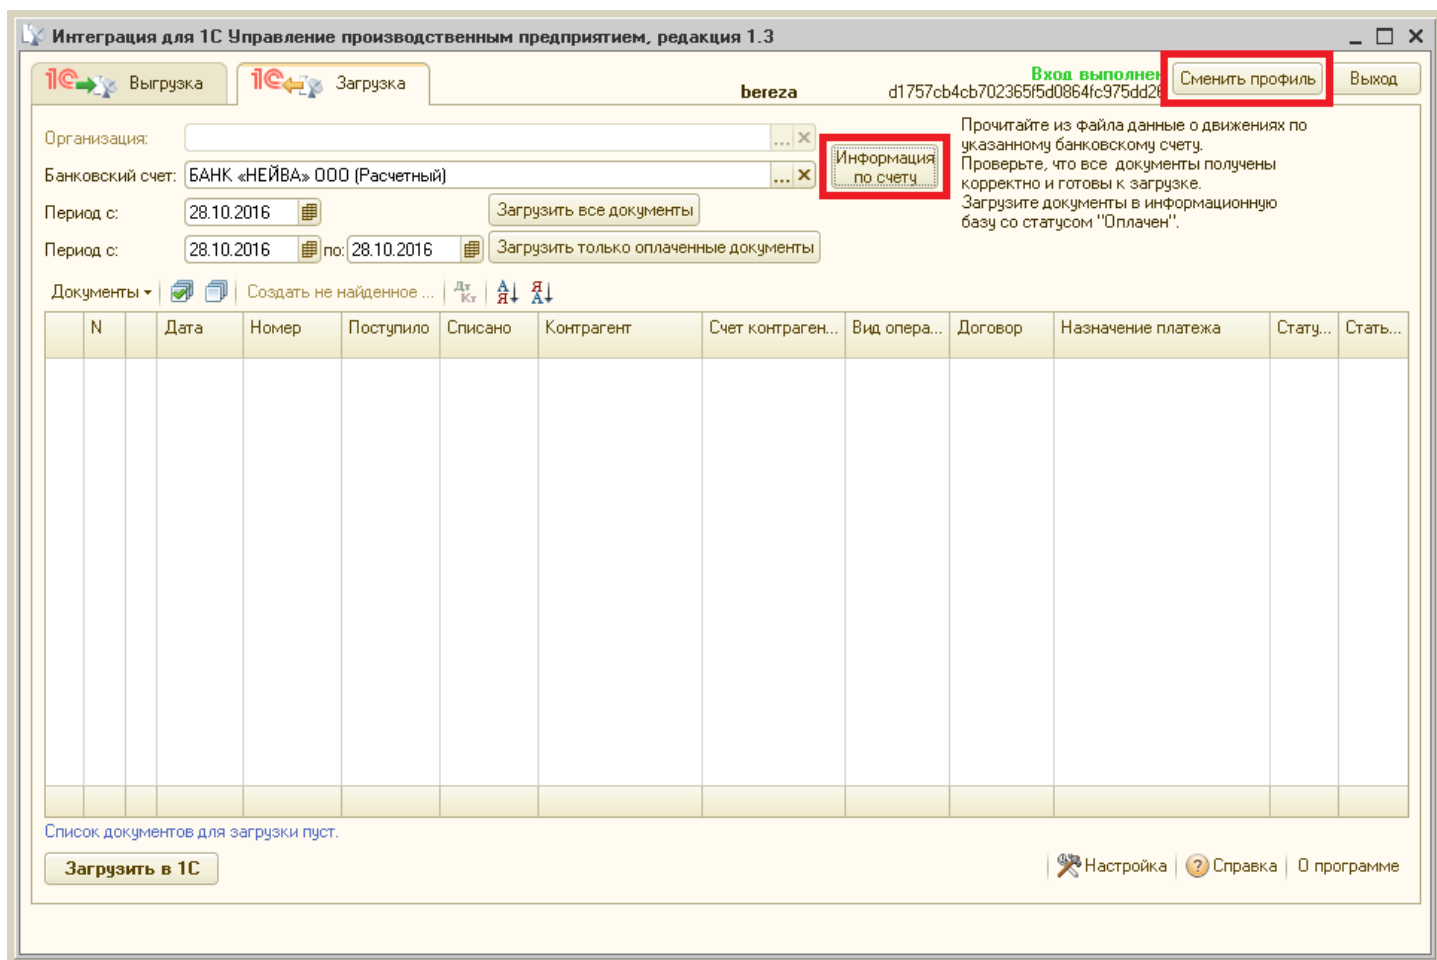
Интеграция для 1С Управление производственным предприятием, редакция 1.3

1С Выгрузка | 1С Загрузка

bereza

Вход выполнен

d1757cb4cb702365f5d0864fc975dd2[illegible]

Сменить профиль

Выход

Организация:

Банковский счет: БАНК «НЕЙВА» ООО (Расчетный)

Информация по счету

Прочитайте из файла данные о движениях по указанному банковскому счету.
Проверьте, что все документы получены корректно и готовы к загрузке.
Загрузите документы в информационную базу со статусом "Оплачен".

Период с: 28.10.2016

Загрузить все документы

Период с: 28.10.2016 по: 28.10.2016

Загрузить только оплаченные документы

Документы

Создать не найденное ...

| | N | | Дата | Номер | Поступило | Списано | Контрагент | Счет контраген... | Вид опера... | Договор | Назначение платежа | Стату... | Стать... |
|---|---|---|---|---|---|---|---|---|---|---|---|---|---|

Список документов для загрузки пуст.

Загрузить в 1С

Настройка | Справка | О программе